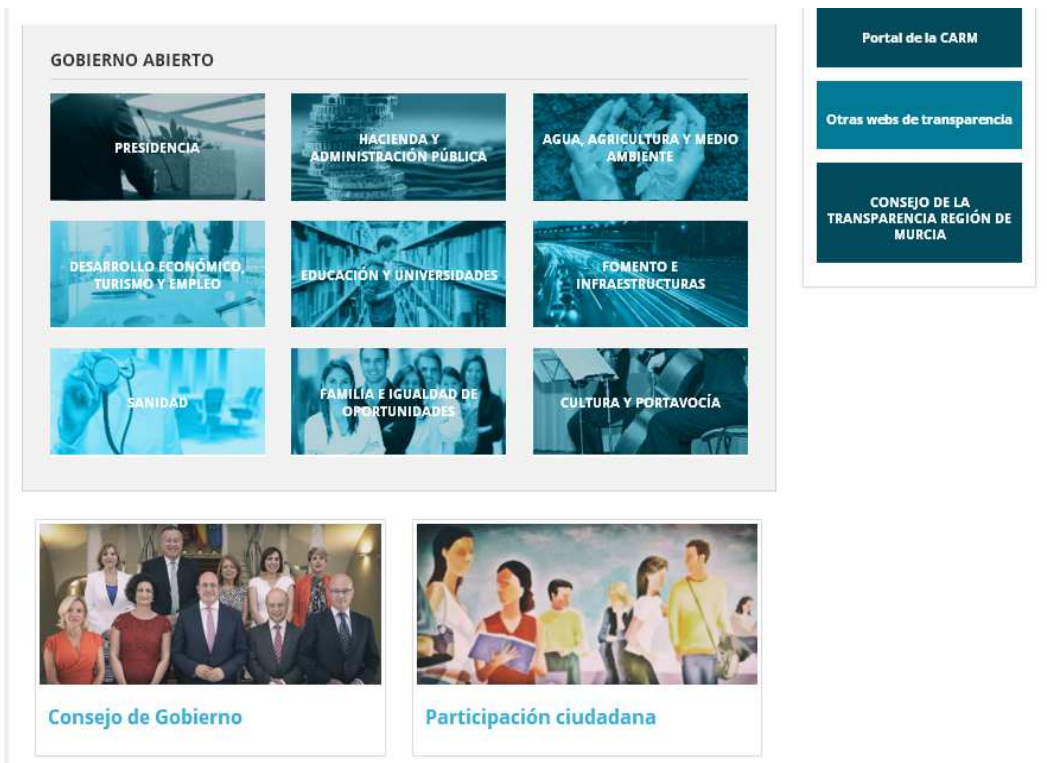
GOBIERNO ABIERTO

PRESIDENCIA

HACIENDA Y ADMINISTRACIÓN PÚBLICA

AGUA, AGRICULTURA Y MEDIO AMBIENTE

DESARROLLO ECONÓMICO, TURISMO Y EMPLEO

EDUCACIÓN Y UNIVERSIDADES

FOMENTO E INFRAESTRUCTURAS

SANIDAD

FAMILIA E IGUALDAD DE OPORTUNIDADES

CULTURA Y PORTAVOCÍA

Portal de la CARM

Otras webs de transparencia

CONSEJO DE LA TRANSPARENCIA REGIÓN DE MURCIA

Consejo de Gobierno

Participación ciudadana